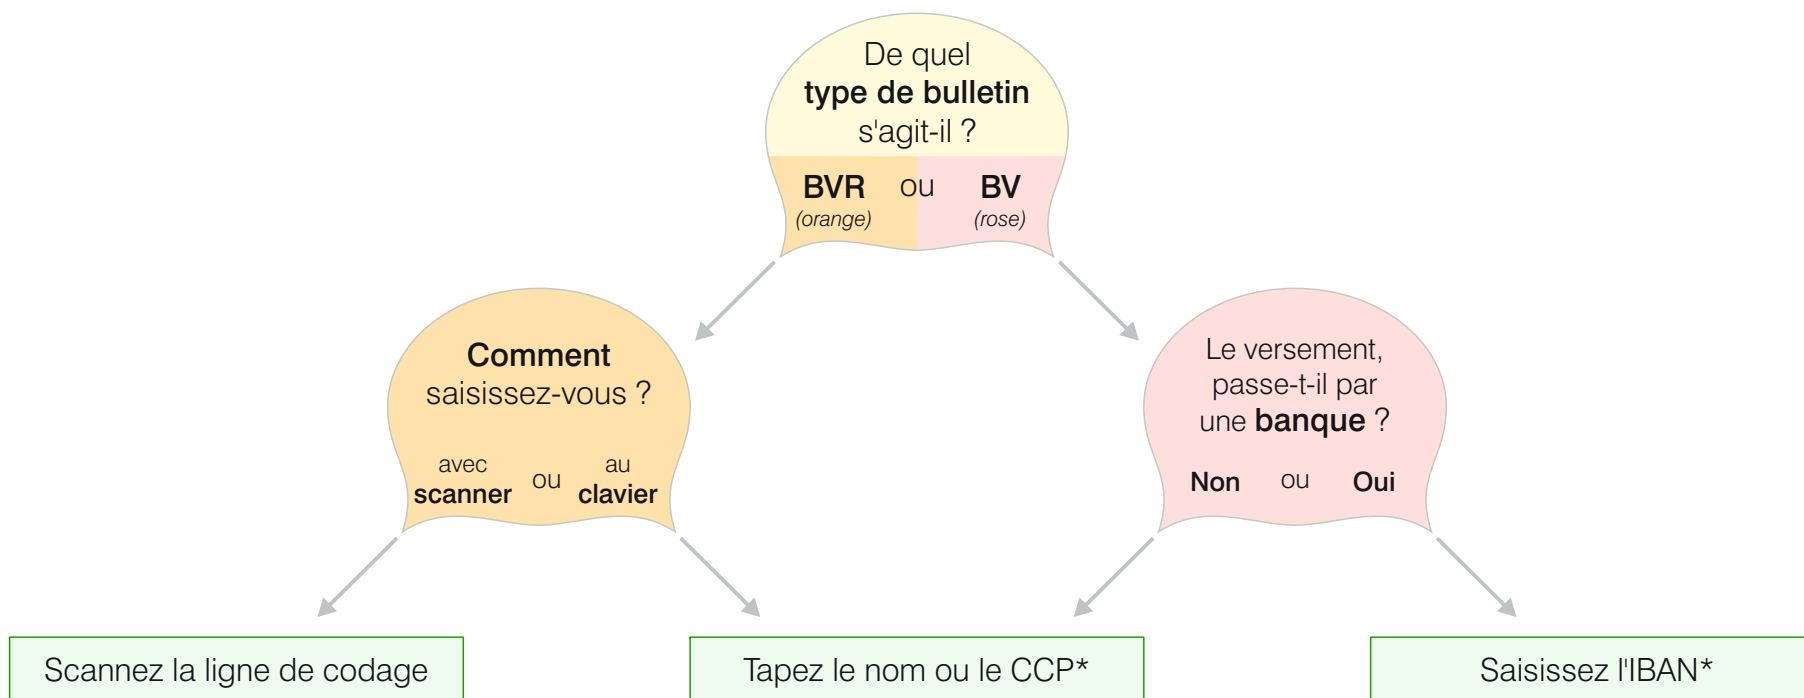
De quel
**type de bulletin**
s'agit-il ?

**BVR** (orange) ou **BV** (rose)

**Comment**
saisissez-vous ?

avec **scanner** ou au **clavier**

Le versement, passe-t-il par une **banque** ?

**Non** ou **Oui**

Scannez la ligne de codage

Tapez le nom ou le CCP*

Saisissez l'IBAN*